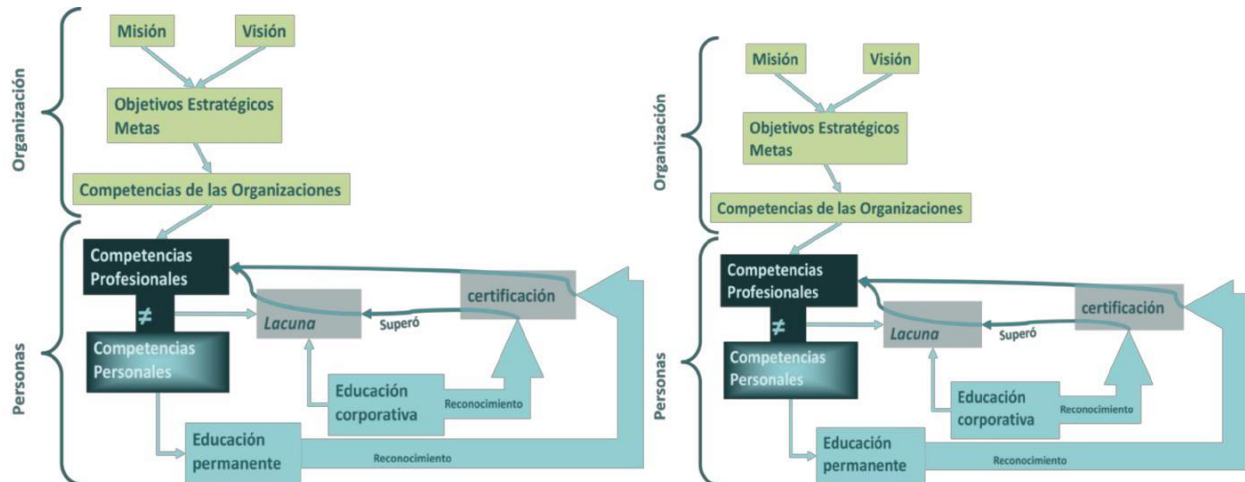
Organización

Misión

Visión

Objetivos Estratégicos Metas

Competencias de las Organizaciones

Personas

Competencias Profesionales

≠

Competencias Personales

Lacuna

Superó

certificación

Educación corporativa

Reconocimiento

Educación permanente

Reconocimiento

Organización

Misión

Visión

Objetivos Estratégicos Metas

Competencias de las Organizaciones

Personas

Competencias Profesionales

≠

Competencias Personales

Lacuna

Superó

certificación

Educación corporativa

Reconocimiento

Educación permanente

Reconocimiento